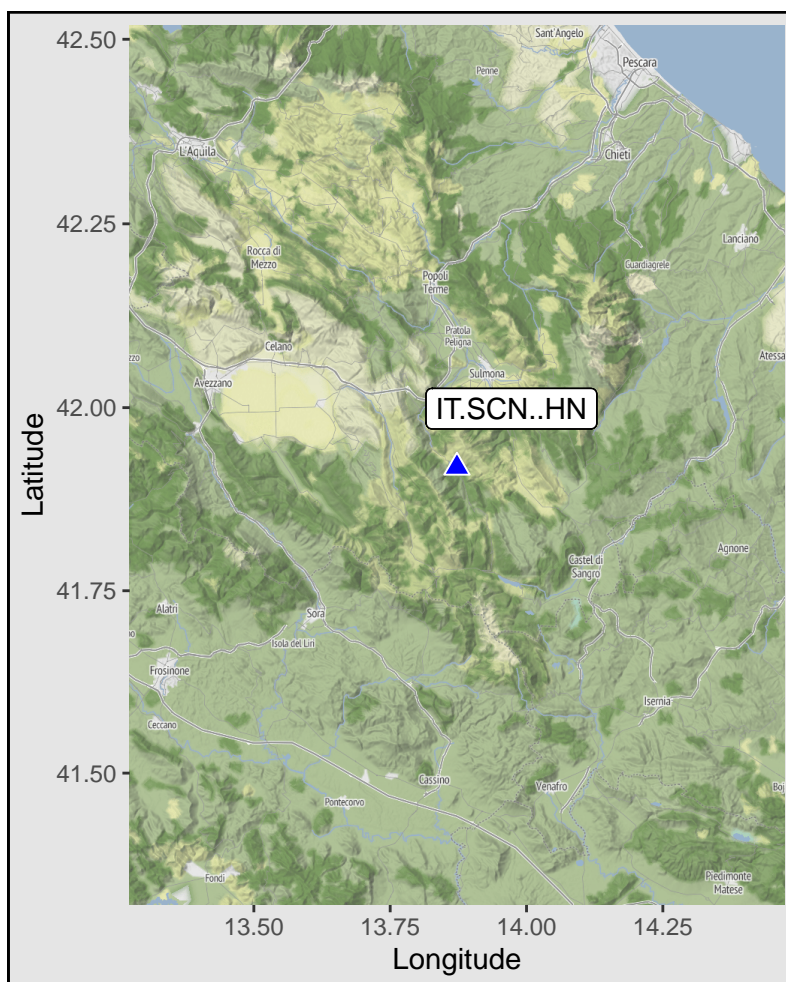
42.50
42.25
42.00
41.75
41.50
Latitude
13.50
13.75
14.00
14.25
Longitude
IT.SCN..HN
Sant'Angelo
Pescara
Penne
L'Aquila
Chieti
Lanciano
Rocca di Mezzo
Guardiagrele
Popoli Terme
Pratola Peligna
Celano
Atessa
Avezzano
Sulmona
Castel di Sangro
Agnone
Alatri
Sora
Isola del Liri
Frosinone
Isernia
Ceccano
Cassino
Venafro
Pontecorvo
Fondi
Piedimonte Matese